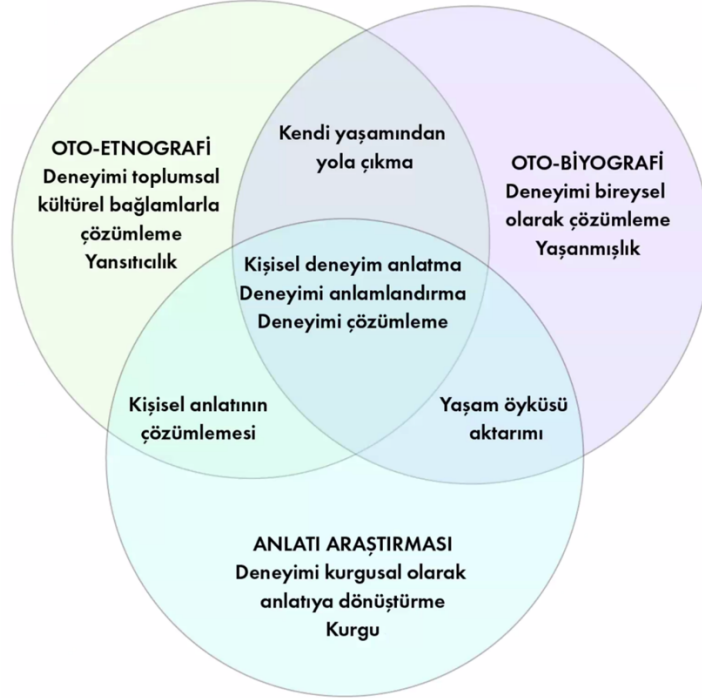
OTO-ETNOGRAFİ
Deneyimi toplumsal kültürel bağlamlarla çözümleme
Yansıtıcılık

Kendi yaşamından yola çıkma

OTO-BİYOGRAFİ
Deneyimi bireysel olarak çözümleme
Yaşanmışlık

Kişisel deneyim anlatma
Deneyimi anlamlandırma
Deneyimi çözümleme

Kişisel anlatının çözümlemesi

Yaşam öyküsü aktarımı

ANLATI ARAŞTIRMASI
Deneyimi kurgusal olarak anlatıya dönüştürme
Kurgu